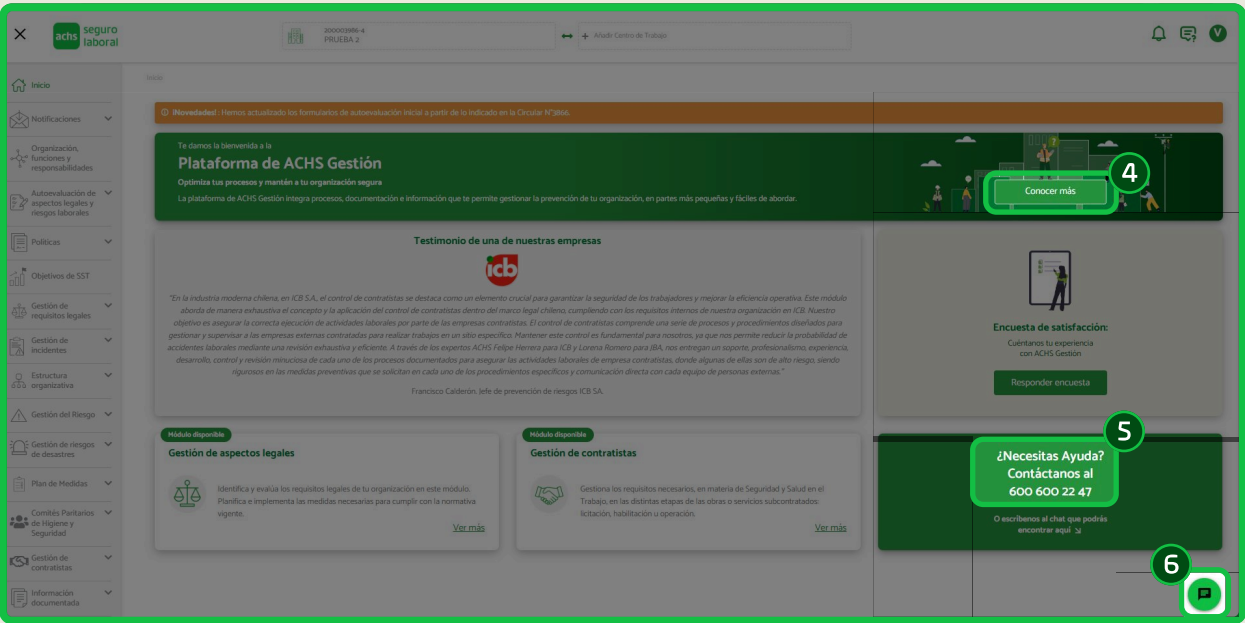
achs seguro laboral

200003986-4
PRUEBA 2

Añadir Centro de Trabajo

V

Inicio
Notificaciones
Organización, funciones y responsabilidades
Autoevaluación de aspectos legales y riesgos laborales
Políticas
Objetivos de SST
Gestión de requisitos legales
Gestión de incidentes
Estructura organizativa
Gestión del Riesgo
Gestión de riesgos de desastres
Plan de Medidas
Comités Paritarios de Higiene y Seguridad
Gestión de contratistas
Información documentada

Inicio

¡Novedades!: Hemos actualizado los formularios de autoevaluación inicial a partir de lo indicado en la Circular N°3866.

Te damos la bienvenida a la
Plataforma de ACHS Gestión
Optimiza tus procesos y mantén a tu organización segura
La plataforma de ACHS Gestión integra procesos, documentación e información que te permite gestionar la prevención de tu organización, en partes más pequeñas y fáciles de abordar.

Conocer más

4

Testimonio de una de nuestras empresas

icb

"En la industria moderna chilena, en ICB S.A., el control de contratistas se destaca como un elemento crucial para garantizar la seguridad de los trabajadores y mejorar la eficiencia operativa. Este módulo aborda de manera exhaustiva el concepto y la aplicación del control de contratistas dentro del marco legal chileno, cumpliendo con los requisitos internos de nuestra organización en ICB. Nuestro objetivo es asegurar la correcta ejecución de actividades laborales por parte de las empresas contratistas. El control de contratistas comprende una serie de procesos y procedimientos diseñados para gestionar y supervisar a las empresas externas contratadas para realizar trabajos en un sitio específico. Mantener este control es fundamental para nosotros, ya que nos permite reducir la probabilidad de accidentes laborales mediante una revisión exhaustiva y eficiente. A través de los expertos ACHS Felipe Herrera para ICB y Lorena Romero para JBA, nos entregan un soporte, profesionalismo, experiencia, desarrollo, control y revisión minuciosa de cada uno de los procesos documentados para asegurar las actividades laborales de empresa contratistas, donde algunas de ellas son de alto riesgo, siendo rigurosos en las medidas preventivas que se solicitan en cada uno de los procedimientos específicos y comunicación directa con cada equipo de personas externas."

Francisco Calderón, Jefe de prevención de riesgos ICB SA.

Encuesta de satisfacción:
Cuéntanos tu experiencia con ACHS Gestión
Responder encuesta

Módulo disponible
Gestión de aspectos legales
Identifica y evalúa los requisitos legales de tu organización en este módulo. Planifica e implementa las medidas necesarias para cumplir con la normativa vigente.
Ver más

Módulo disponible
Gestión de contratistas
Gestiona los requisitos necesarios, en materia de Seguridad y Salud en el Trabajo, en las distintas etapas de las obras o servicios subcontratados: licitación, habilitación u operación.
Ver más

5
¿Necesitas Ayuda? Contáctanos al 600 600 22 47
O escríbenos al chat que podrás encontrar aquí

6